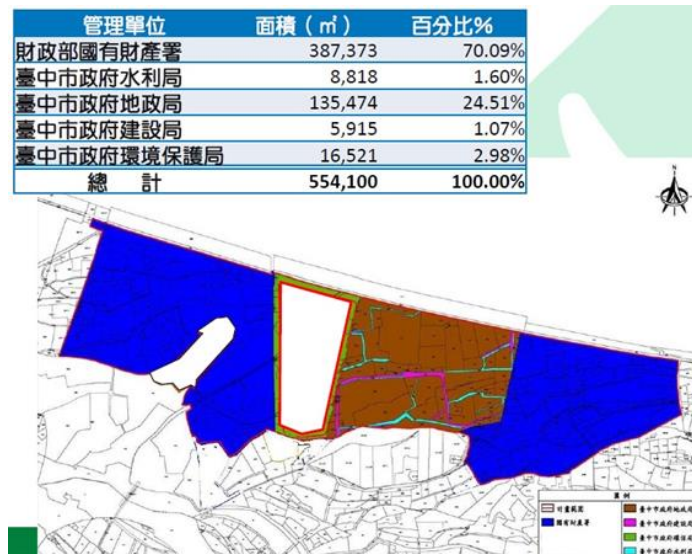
| 管理單位 | 面積（㎡） | 百分比% |
|---|---|---|
| 財政部國有財產署 | 387,373 | 70.09% |
| 臺中市政府水利局 | 8,818 | 1.60% |
| 臺中市政府地政局 | 135,474 | 24.51% |
| 臺中市政府建設局 | 5,915 | 1.07% |
| 臺中市政府環境保護局 | 16,521 | 2.98% |
| 總　計 | 554,100 | 100.00% |

N

圖例
計畫範圍
國有財產署
臺中市政府地政局
臺中市政府建設局
臺中市政府環保局
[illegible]